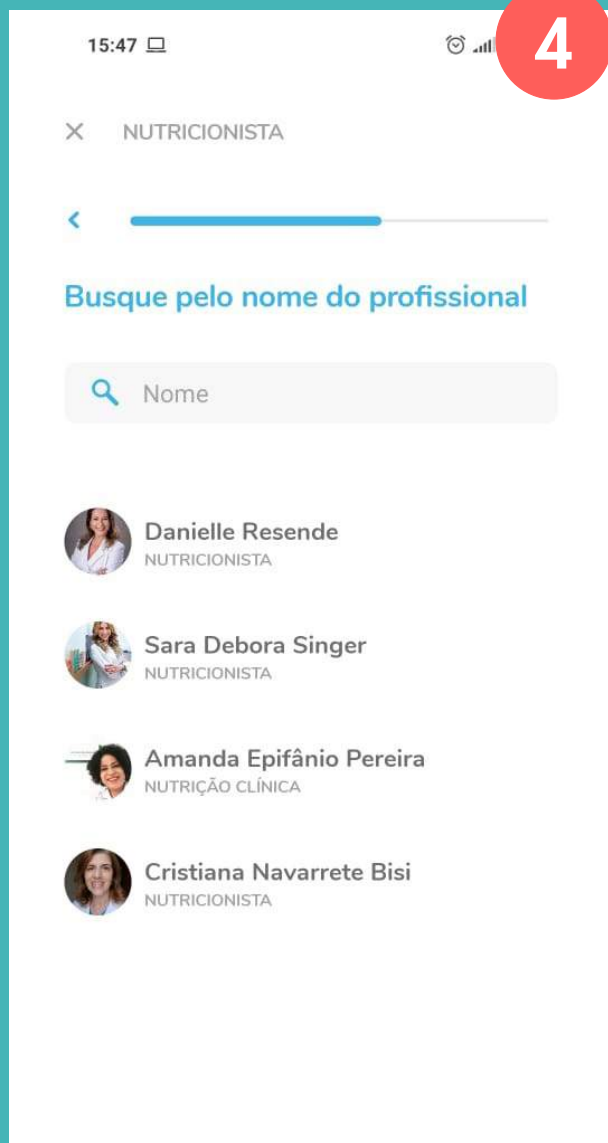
15:47

4

× NUTRICIONISTA

Busque pelo nome do profissional

Nome

Danielle Resende
NUTRICIONISTA

Sara Debora Singer
NUTRICIONISTA

Amanda Epifânio Pereira
NUTRIÇÃO CLÍNICA

Cristiana Navarrete Bisi
NUTRICIONISTA